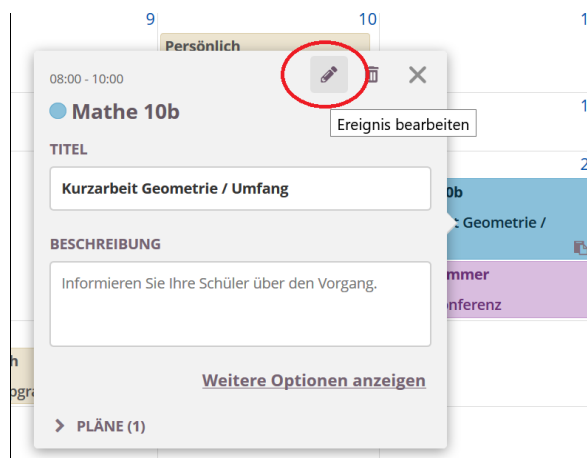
9
10
Persönlich
08:00 - 10:00
Mathe 10b
Ereignis bearbeiten
TITEL
Kurzarbeit Geometrie / Umfang
BESCHREIBUNG
Informieren Sie Ihre Schüler über den Vorgang.
Weitere Optionen anzeigen
PLÄNE (1)
1
2
0b
: Geometrie /
mmer
nferenz
h
ogra